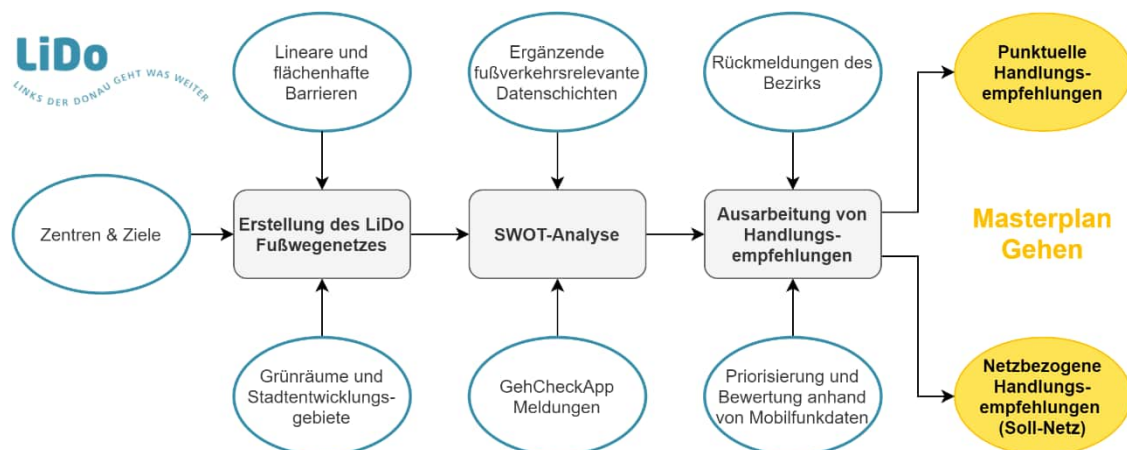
LiDo
LINKS DER DONAU GEHT WAS WEITER

Lineare und flächenhafte Barrieren

Ergänzende fußverkehrsrelevante Datenschichten

Rückmeldungen des Bezirks

Punktuelle Handlungs-empfehlungen

Zentren & Ziele

Erstellung des LiDo Fußwegenetzes

SWOT-Analyse

Ausarbeitung von Handlungs-empfehlungen

Masterplan Gehen

Grünräume und Stadtentwicklungs-gebiete

GehCheckApp Meldungen

Priorisierung und Bewertung anhand von Mobilfunkdaten

Netzbezogene Handlungs-empfehlungen (Soll-Netz)